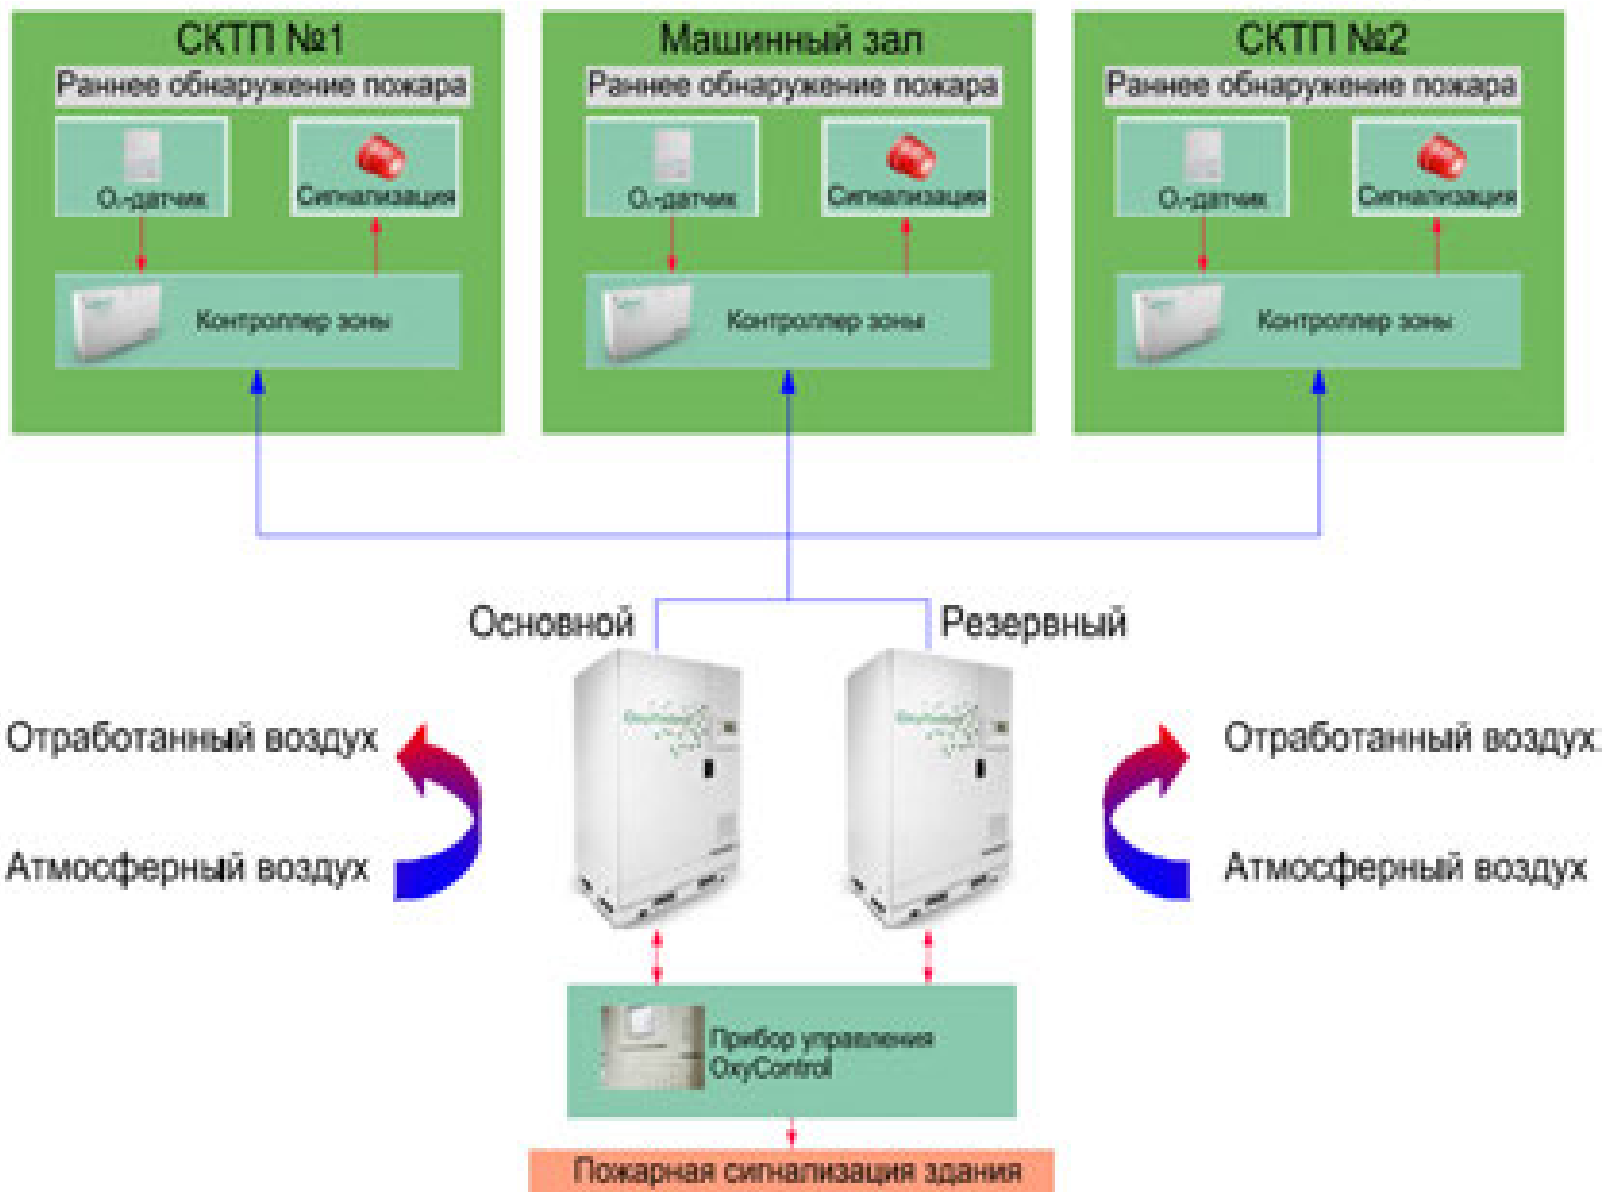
СКТП №1
Раннее обнаружение пожара
$O_2$-датчик
Сигнализация
Контроллер зоны

Машинный зал
Раннее обнаружение пожара
$O_2$-датчик
Сигнализация
Контроллер зоны

СКТП №2
Раннее обнаружение пожара
$O_2$-датчик
Сигнализация
Контроллер зоны

Основной
Резервный

Отработанный воздух
Атмосферный воздух

Отработанный воздух
Атмосферный воздух

Прибор управления OxyControl

Пожарная сигнализация здания